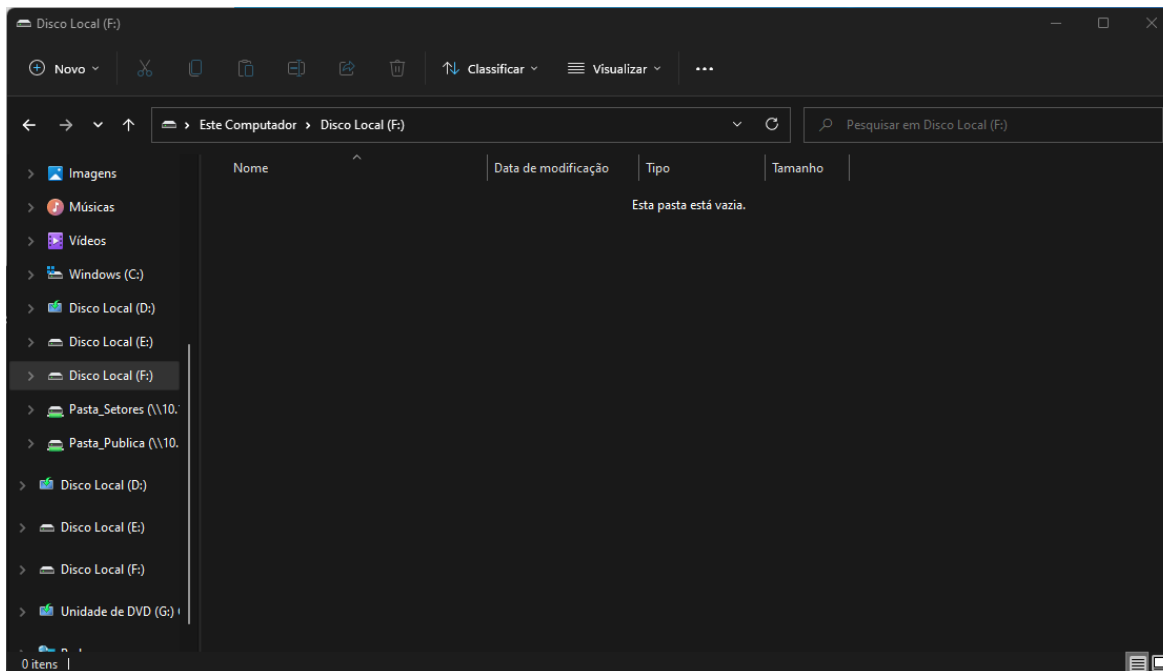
Disco Local (F:)

Novo Classificar Visualizar ...

Este Computador > Disco Local (F:)

Pesquisar em Disco Local (F:)

Imagens
Músicas
Vídeos
Windows (C:)
Disco Local (D:)
Disco Local (E:)
Disco Local (F:)
Pasta_Setores (\\10.
Pasta_Publica (\\10.
Disco Local (D:)
Disco Local (E:)
Disco Local (F:)
Unidade de DVD (G:)

| Nome | Data de modificação | Tipo | Tamanho |
|---|---|---|---|

Esta pasta está vazia.

0 itens